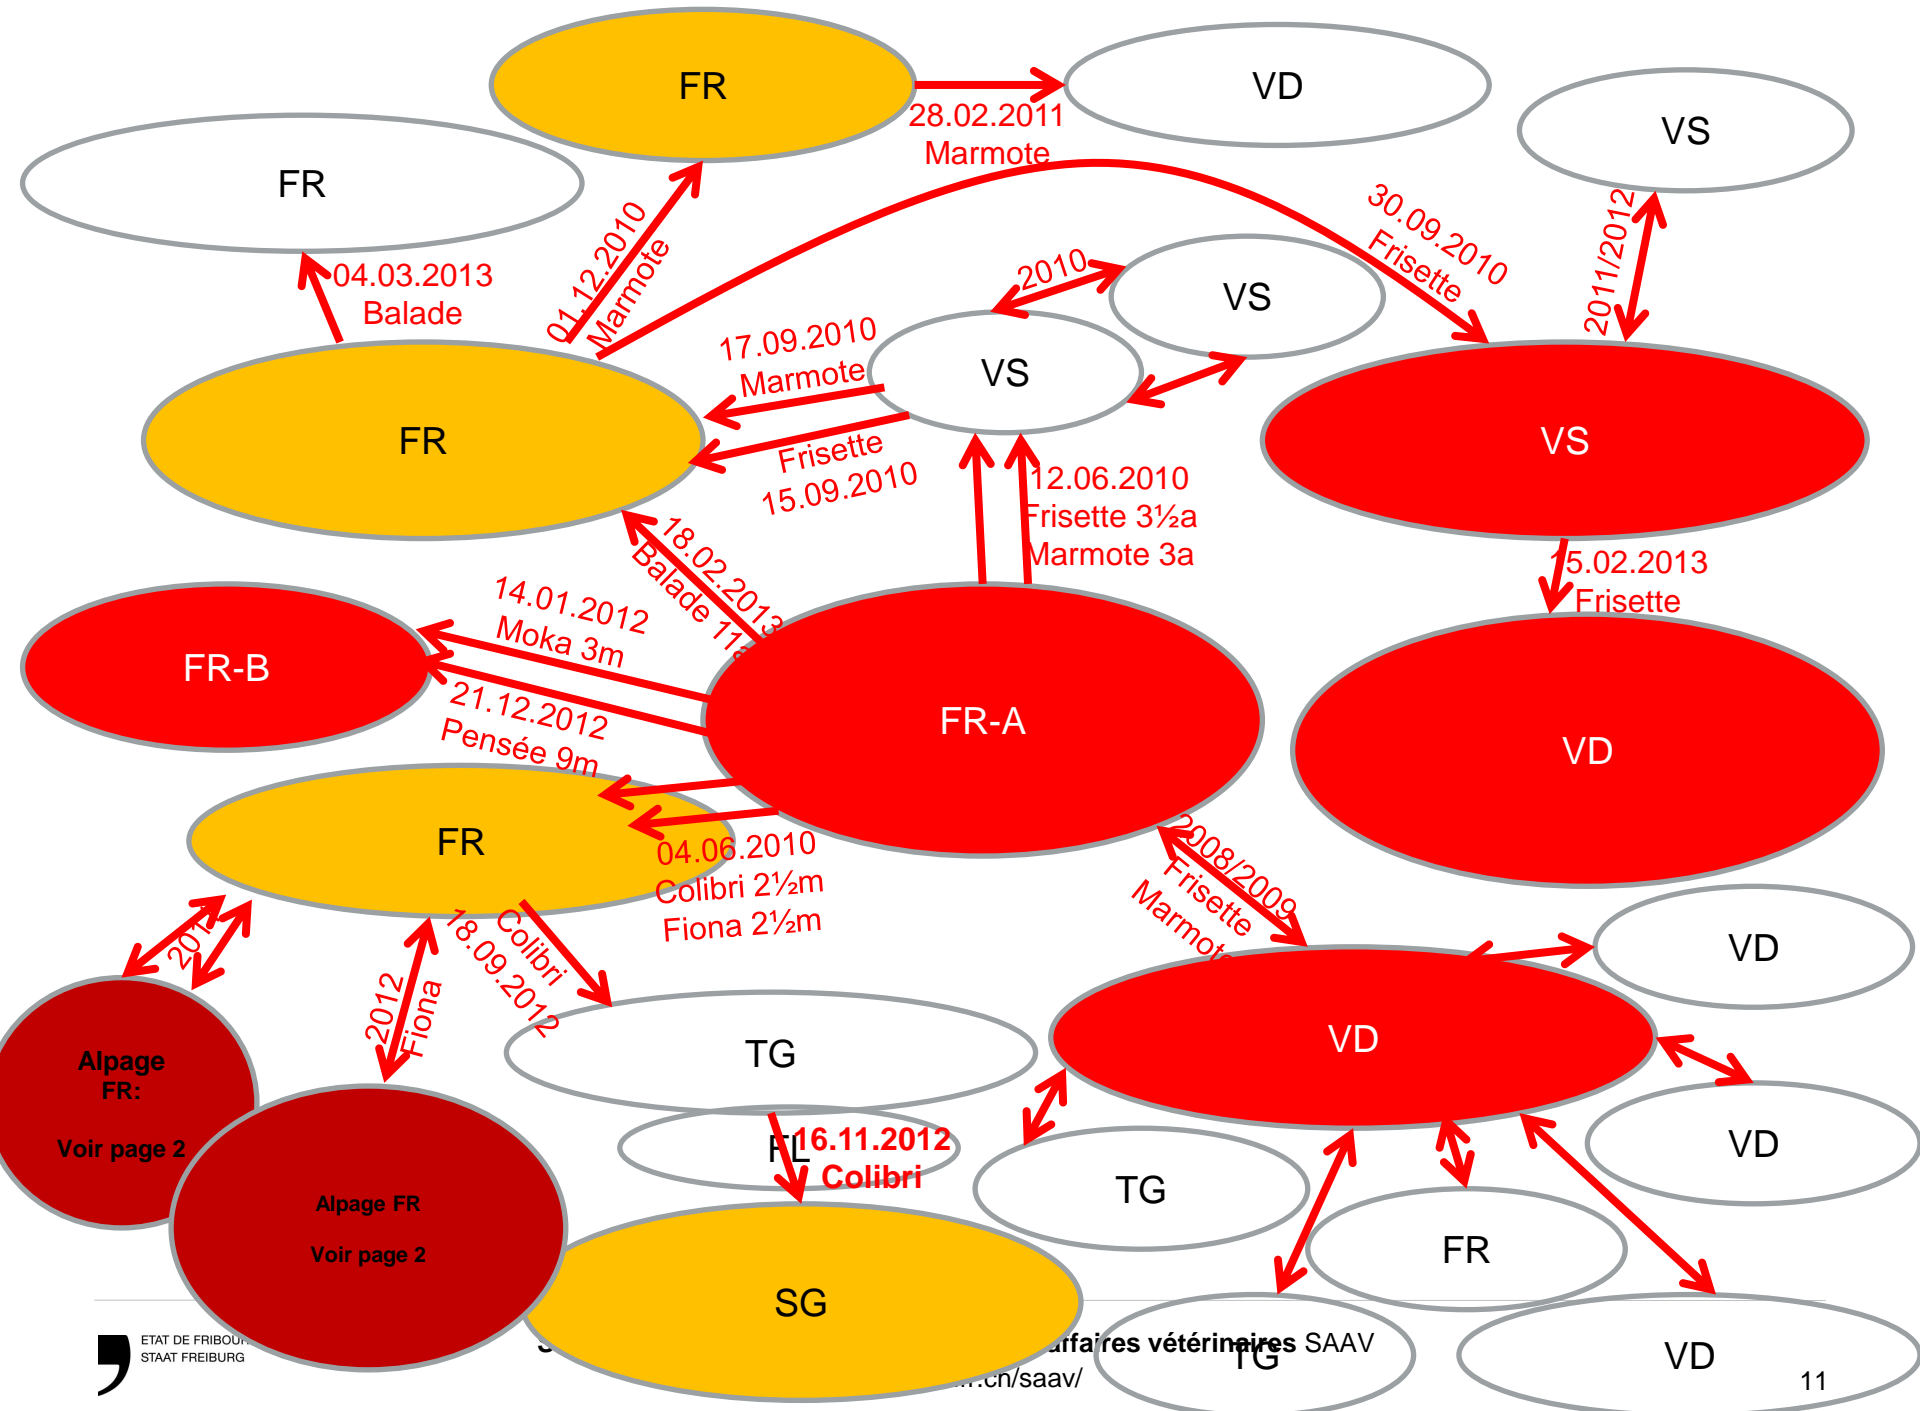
FR

VD

28.02.2011
Marmote

VS

FR

01.12.2010
Marmote

04.03.2013
Balade

30.09.2010
Frisette

2011/2012

2010

VS

17.09.2010
Marmote

VS

FR

Frisette
15.09.2010

VS

12.06.2010
Frisette 3½a
Marmote 3a

18.02.2013
Balade 11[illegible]

14.01.2012
Moka 3m

5.02.2013
Frisette

FR-B

FR-A

21.12.2012
Pensée 9m

VD

FR

04.06.2010
Colibri 2½m
Fiona 2½m

2008/2009
Frisette
Marmote

201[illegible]

Colibri
18.09.2012

2012
Fiona

VD

Alpage FR:

Voir page 2

TG

VD

VD

Alpage FR

Voir page 2

FL

16.11.2012
Colibri

TG

FR

SG

ETAT DE FRIBOU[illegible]
STAAT FREIBURG

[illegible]ffaires vétérinaires SAAV
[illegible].ch/saav/

TG

VD

11